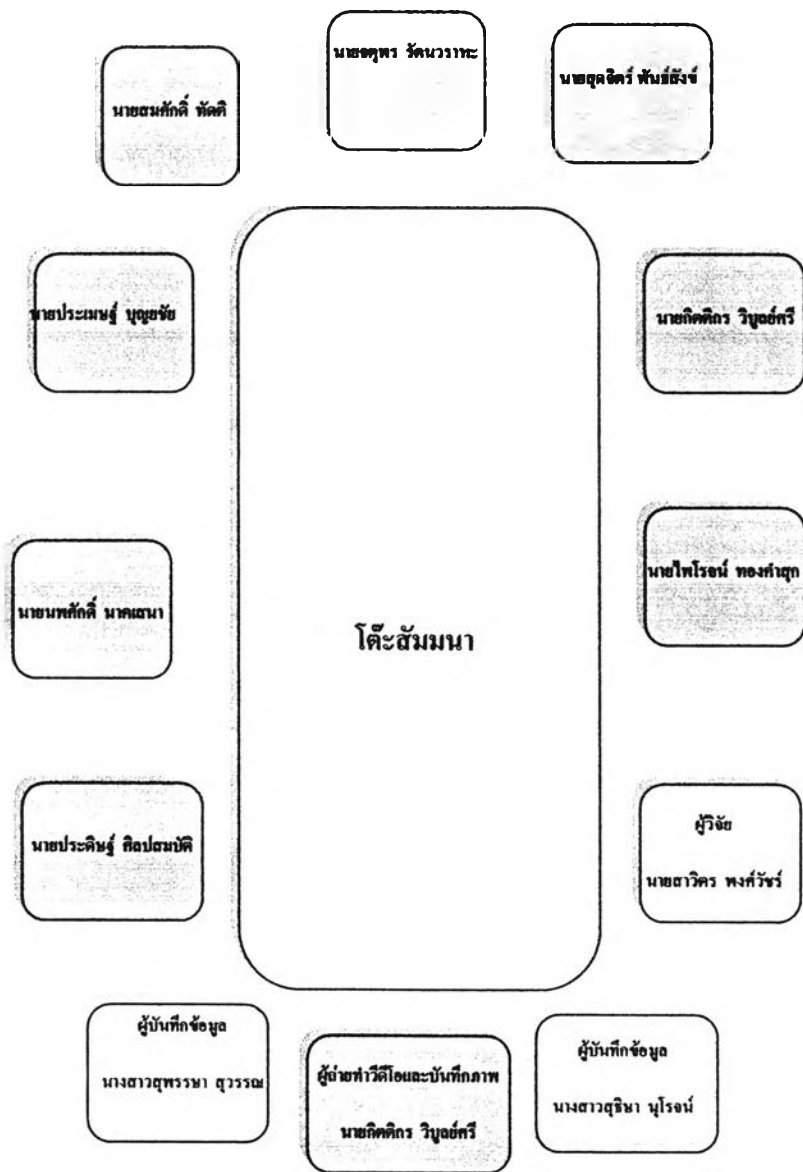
นายสมศักดิ์ ทัดติ

นายอุดุฬร รัตนวราหะ

นายอุดจิตร์ พันธ์สังข์

นายประเมษฐ์ บุญยชัย

นายกิตติกร วิบูลย์ศรี

นายนพศักดิ์ นาคเสนา

โต๊ะสัมมนา

นายไพโรจน์ ทองคำสุก

นายประดิษฐ์ ศิลปสมบัติ

ผู้วิจัย

นายสาวิตร พงศ์วัชร์

ผู้บันทึกข้อมูล

นางสาวสุพรรษา สุวรรณ

ผู้ถ่ายทำวีดีโอและบันทึกภาพ

นายกิตติกร วิบูลย์ศรี

ผู้บันทึกข้อมูล

นางสาวสุธินา นุโรจน์